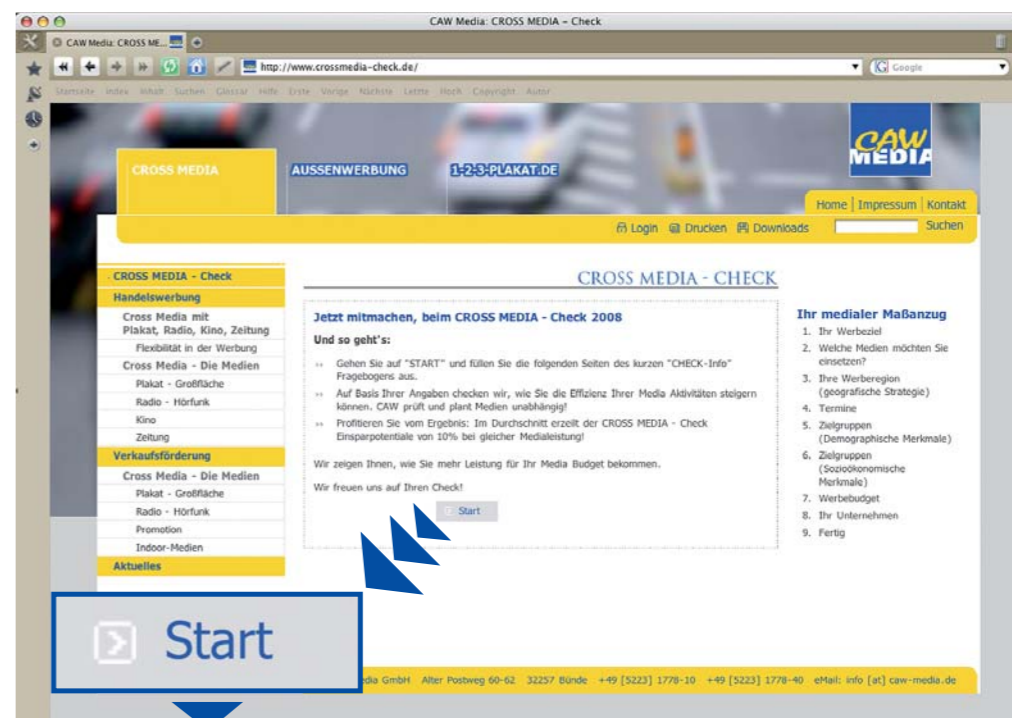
CAW Media: CROSS MEDIA - Check

CAW Media: CROSS ME...

http://www.crossmedia-check.de/

Google

Startseite Index Inhalt Suchen Glossar Hilfe Erste Vorige Nächste Letzte Hoch Copyright Autor

CAW MEDIA

CROSS MEDIA

AUSSENWERBUNG

1-2-3-PLAKAT.DE

Home | Impressum | Kontakt

Login Drucken Downloads Suchen

CROSS MEDIA - Check
Handelswerbung
Cross Media mit Plakat, Radio, Kino, Zeitung
Flexibilität in der Werbung
Cross Media - Die Medien
Plakat - Großfläche
Radio - Hörfunk
Kino
Zeitung
Verkaufsförderung
Cross Media - Die Medien
Plakat - Großfläche
Radio - Hörfunk
Promotion
Indoor-Medien
Aktuelles

CROSS MEDIA - CHECK

Jetzt mitmachen, beim CROSS MEDIA - Check 2008

Und so geht's:

» Gehen Sie auf "START" und füllen Sie die folgenden Seiten des kurzen "CHECK-Info" Fragebogens aus.

» Auf Basis Ihrer Angaben checken wir, wie Sie die Effizienz Ihrer Media Aktivitäten steigern können. CAW prüft und plant Medien unabhängig!

» Profitieren Sie vom Ergebnis: Im Durchschnitt erzielt der CROSS MEDIA - Check Einsparpotentiale von 10% bei gleicher Medialeistung!

Wir zeigen Ihnen, wie Sie mehr Leistung für Ihr Media Budget bekommen.

Wir freuen uns auf Ihren Check!

Start

Ihr medialer Maßanzug
1. Ihr Werbeziel
2. Welche Medien möchten Sie einsetzen?
3. Ihre Werberegion (geografische Strategie)
4. Termine
5. Zielgruppen (Demographische Merkmale)
6. Zielgruppen (Sozioökonomische Merkmale)
7. Werbebudget
8. Ihr Unternehmen
9. Fertig

Start

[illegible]dia GmbH Alter Postweg 60-62 32257 Bünde +49 [5223] 1778-10 +49 [5223] 1778-40 eMail: info [at] caw-media.de